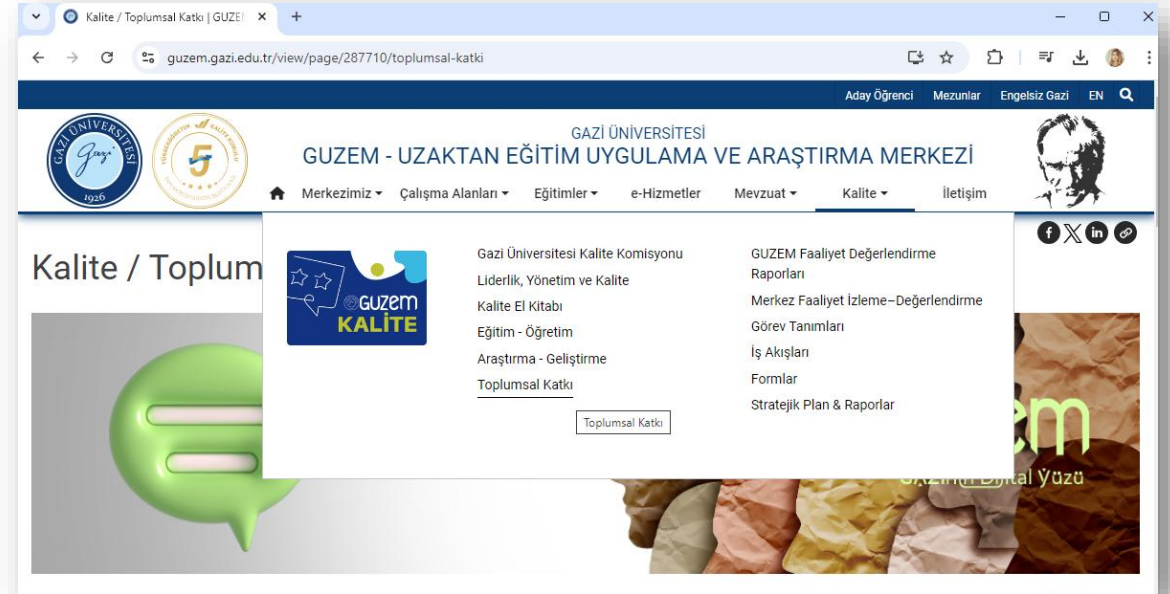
Kalite / Toplumsal Katkı | GUZE ×

guzem.gazi.edu.tr/view/page/287710/toplumsal-katki

Aday Öğrenci Mezunlar Engelsiz Gazi EN

GAZİ ÜNİVERSİTESİ 1926 Gazi

5

GAZİ ÜNİVERSİTESİ
GUZEM - UZAKTAN EĞİTİM UYGULAMA VE ARAŞTIRMA MERKEZİ

Merkezimiz ▾ Çalışma Alanları ▾ Eğitimler ▾ e-Hizmetler Mevzuat ▾ Kalite ▾ İletişim

Kalite / Toplum

GUZEM KALİTE

Gazi Üniversitesi Kalite Komisyonu
Liderlik, Yönetim ve Kalite
Kalite El Kitabı
Eğitim - Öğretim
Araştırma - Geliştirme
Toplumsal Katkı

Toplumsal Katkı

GUZEM Faaliyet Değerlendirme Raporları
Merkez Faaliyet İzleme–Değerlendirme
Görev Tanımları
İş Akışları
Formlar
Stratejik Plan & Raporlar

em
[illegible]tal Yüzü